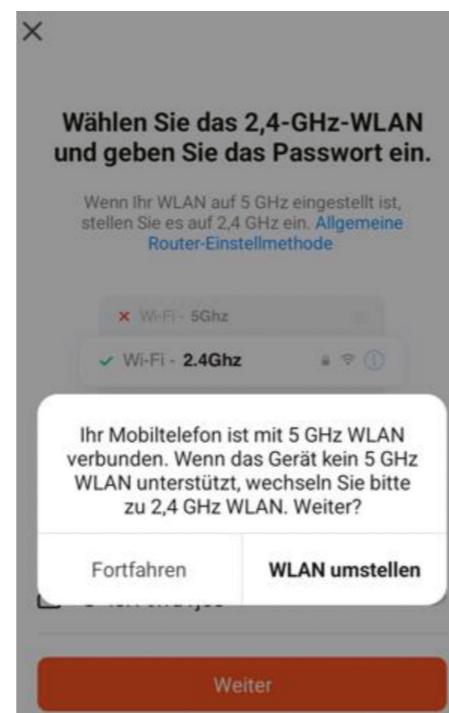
×

Wählen Sie das 2,4-GHz-WLAN und geben Sie das Passwort ein.

Wenn Ihr WLAN auf 5 GHz eingestellt ist, stellen Sie es auf 2,4 GHz ein. Allgemeine Router-Einstellmethode

× Wi-Fi - 5Ghz

✓ Wi-Fi - 2.4Ghz

Ihr Mobiltelefon ist mit 5 GHz WLAN verbunden. Wenn das Gerät kein 5 GHz WLAN unterstützt, wechseln Sie bitte zu 2,4 GHz WLAN. Weiter?

Fortfahren

WLAN umstellen

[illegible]

Weiter